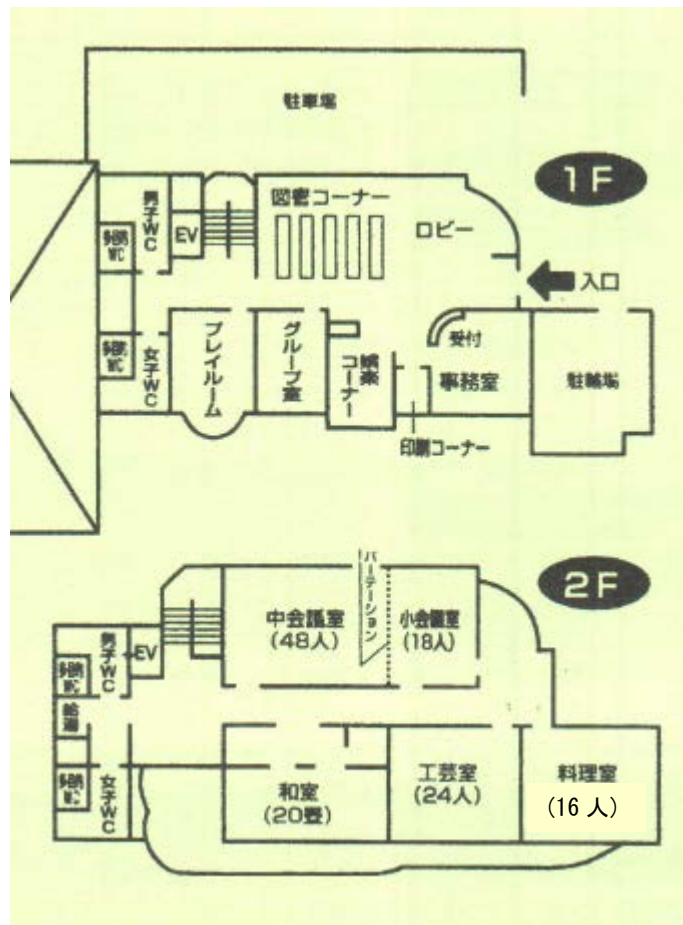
駐車場

1F

図書コーナー

ロビー

男子WC

EV

多目的WC

入口

多目的WC

女子WC

プレイルーム

グループ室

喫茶コーナー

受付

事務室

駐輪場

印刷コーナー

2F

パーテーション

中会議室
(48人)

小会議室
(18人)

男子WC

EV

多目的WC

給湯

多目的WC

女子WC

和室
(20畳)

工芸室
(24人)

料理室
(16人)